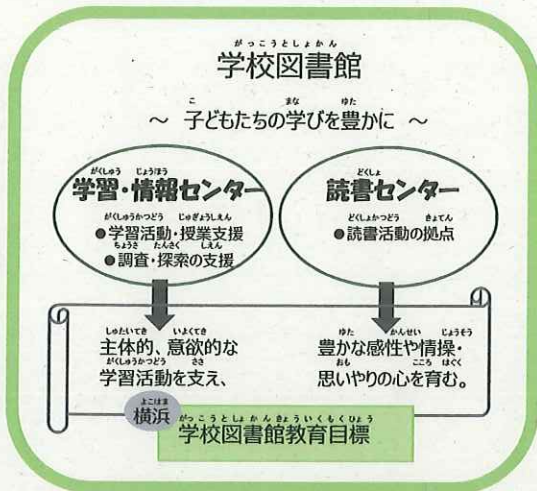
学校図書館

〜 子どもたちの学びを豊かに 〜

学習・情報センター
●学習活動・授業支援
●調査・探索の支援

読書センター
●読書活動の拠点

主体的、意欲的な学習活動を支え、

豊かな感性や情操・思いやりの心を育む。

横浜
学校図書館教育目標